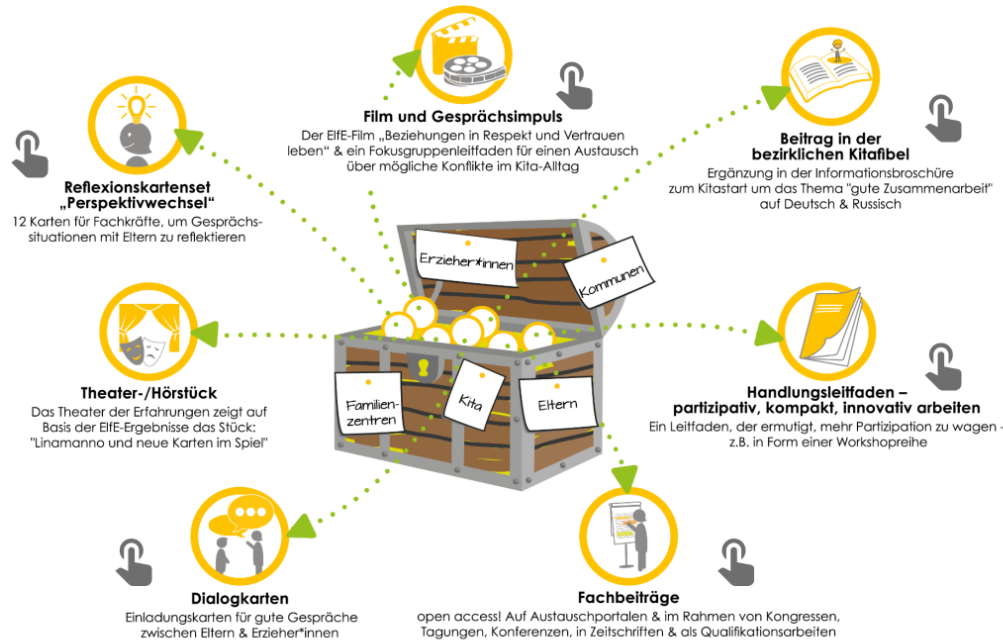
Film und Gesprächsimpuls
Der ElfE-Film „Beziehungen in Respekt und Vertrauen leben“ & ein Fokusgruppenleitfaden für einen Austausch über mögliche Konflikte im Kita-Alltag

Reflexionskartenset „Perspektivwechsel“
12 Karten für Fachkräfte, um Gesprächssituationen mit Eltern zu reflektieren

Beitrag in der bezirklichen Kitafibel
Ergänzung in der Informationsbroschüre zum Kitastart um das Thema "gute Zusammenarbeit" auf Deutsch & Russisch

Erzieher*innen

Kommunen

Familienzentren

Kita

Eltern

Theater-/Hörstück
Das Theater der Erfahrungen zeigt auf Basis der ElfE-Ergebnisse das Stück: "Linamanno und neue Karten im Spiel"

Handlungsleitfaden – partizipativ, kompakt, innovativ arbeiten
Ein Leitfaden, der ermutigt, mehr Partizipation zu wagen - z.B. in Form einer Workshopreihe

Dialogkarten
Einladungskarten für gute Gespräche zwischen Eltern & Erzieher*innen

Fachbeiträge
open access! Auf Austauschportalen & im Rahmen von Kongressen, Tagungen, Konferenzen, in Zeitschriften & als Qualifikationsarbeiten